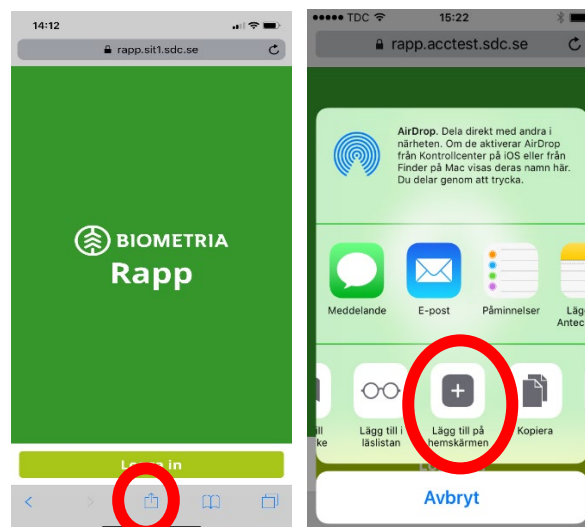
14:12

rapp.sit1.sdc.se

BIOMETRIA

Rapp

L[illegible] in

●●●●● TDC

15:22

rapp.acctest.sdc.se

AirDrop. Dela direkt med andra i närheten. Om de aktiverar AirDrop från Kontrollcenter på iOS eller från Finder på Mac visas deras namn här. Du delar genom att trycka.

Meddelande

E-post

Påminnelser

Läg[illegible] Antec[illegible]

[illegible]ill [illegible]ke

Lägg till i läslistan

Lägg till på hemskärmen

Kopiera

Avbryt